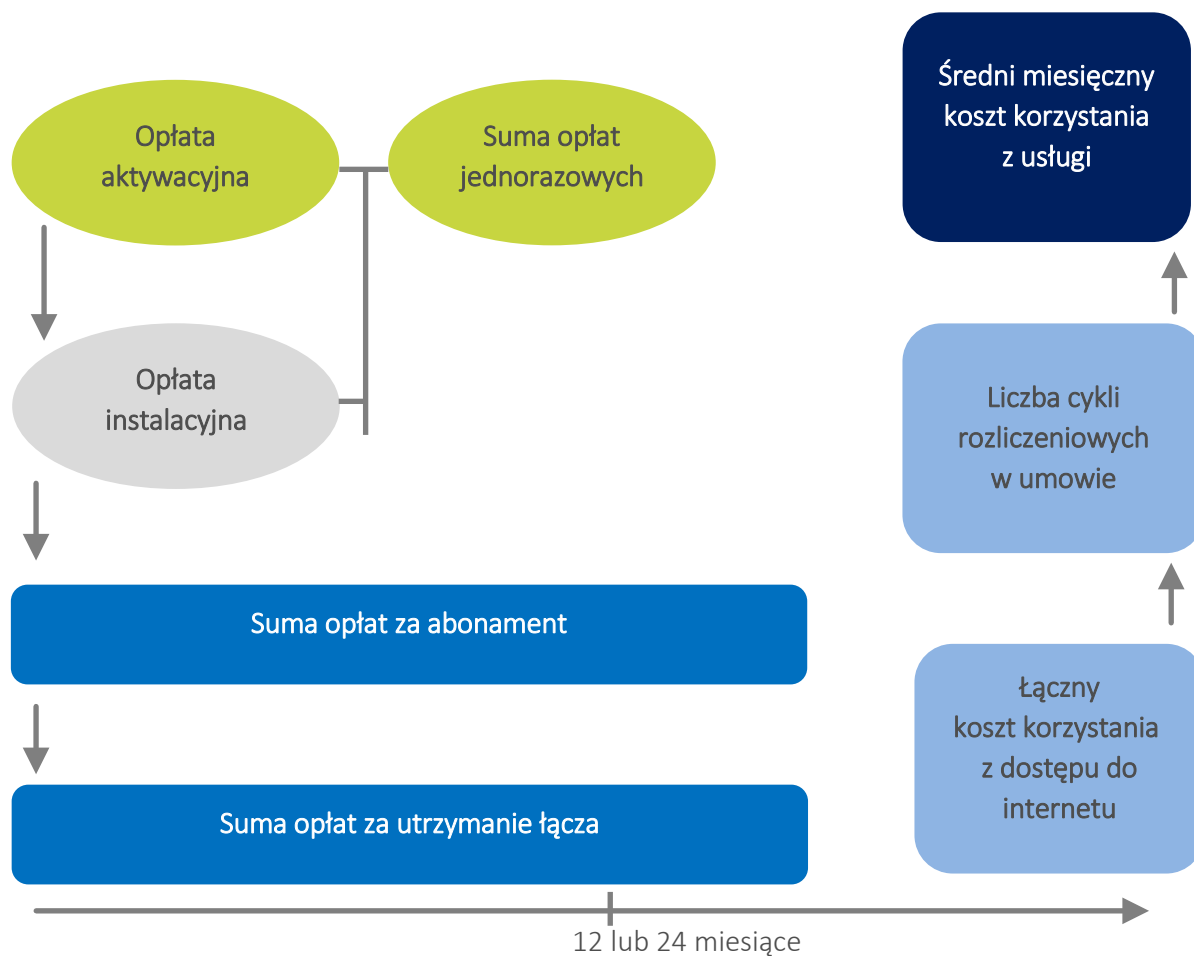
Średni miesięczny koszt korzystania z usługi

Opłata aktywacyjna

Suma opłat jednorazowych

Opłata instalacyjna

Liczba cykli rozliczeniowych w umowie

Suma opłat za abonament

Łączny koszt korzystania z dostępu do internetu

Suma opłat za utrzymanie łącza

12 lub 24 miesiące